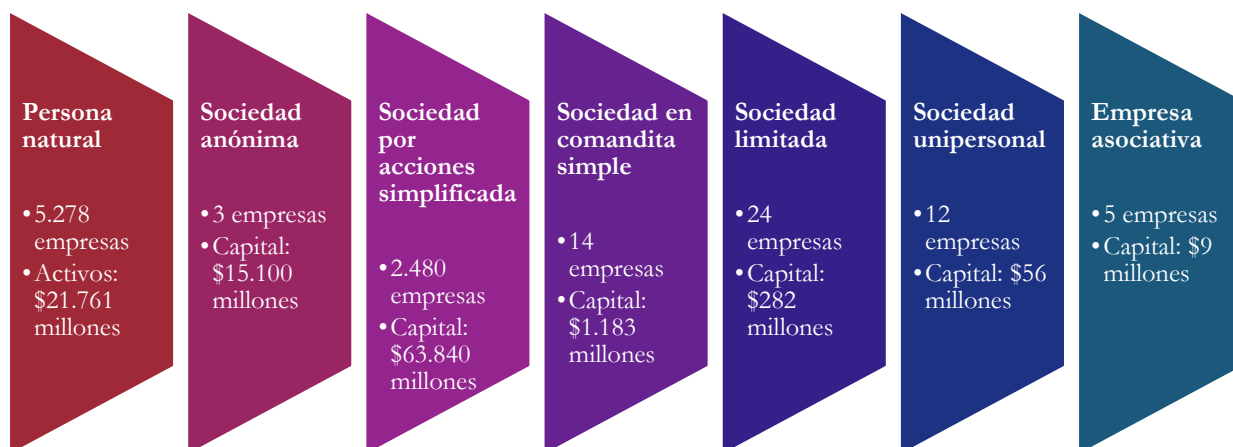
Persona natural

• 5.278 empresas
• Activos: $21.761 millones

Sociedad anónima

• 3 empresas
• Capital: $15.100 millones

Sociedad por acciones simplificada

• 2.480 empresas
• Capital: $63.840 millones

Sociedad en comandita simple

• 14 empresas
• Capital: $1.183 millones

Sociedad limitada

• 24 empresas
• Capital: $282 millones

Sociedad unipersonal

• 12 empresas
• Capital: $56 millones

Empresa asociativa

• 5 empresas
• Capital: $9 millones